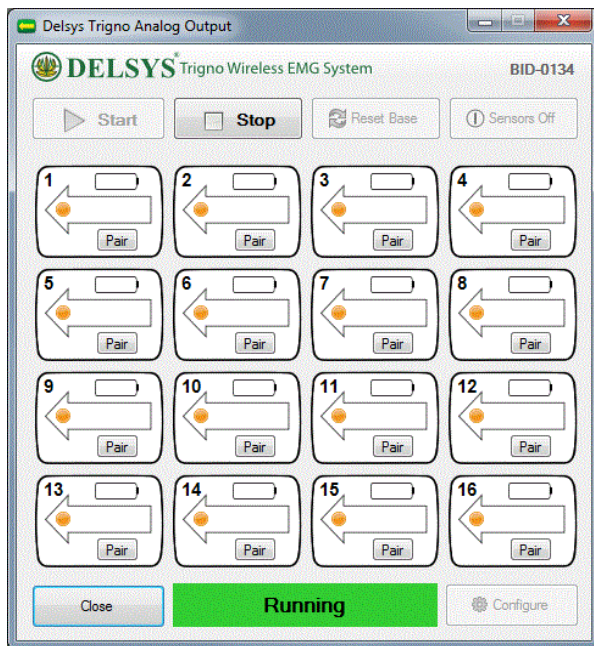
Delsys Trigno Analog Output

DELSYS® Trigno Wireless EMG System

BID-0134

Start

Stop

Reset Base

Sensors Off

1
Pair

2
Pair

3
Pair

4
Pair

5
Pair

6
Pair

7
Pair

8
Pair

9
Pair

10
Pair

11
Pair

12
Pair

13
Pair

14
Pair

15
Pair

16
Pair

Close

Running

Configure